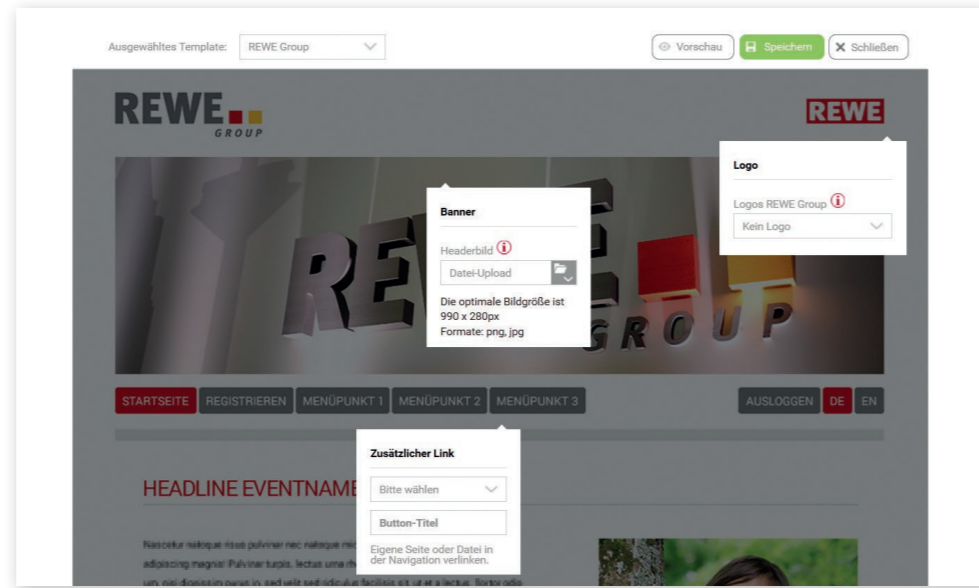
Ausgewähltes Template: REWE Group

Vorschau Speichern Schließen

REWE GROUP

REWE

Logo

Logos REWE Group

Kein Logo

Banner

Headerbild

Datei-Upload

Die optimale Bildgröße ist 990 x 280px
Formate: png, jpg

REWE GROUP

STARTSEITE REGISTRIEREN MENÜPUNKT 1 MENÜPUNKT 2 MENÜPUNKT 3

AUSLOGGEN DE EN

Zusätzlicher Link

Bitte wählen

Button-Titel

Eigene Seite oder Datei in der Navigation verlinken.

HEADLINE EVENTNAME

Nascetur natoque risus pulvinar nec natoque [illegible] adipiscing magnis! Pulvinar turpis, lectus urna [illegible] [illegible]